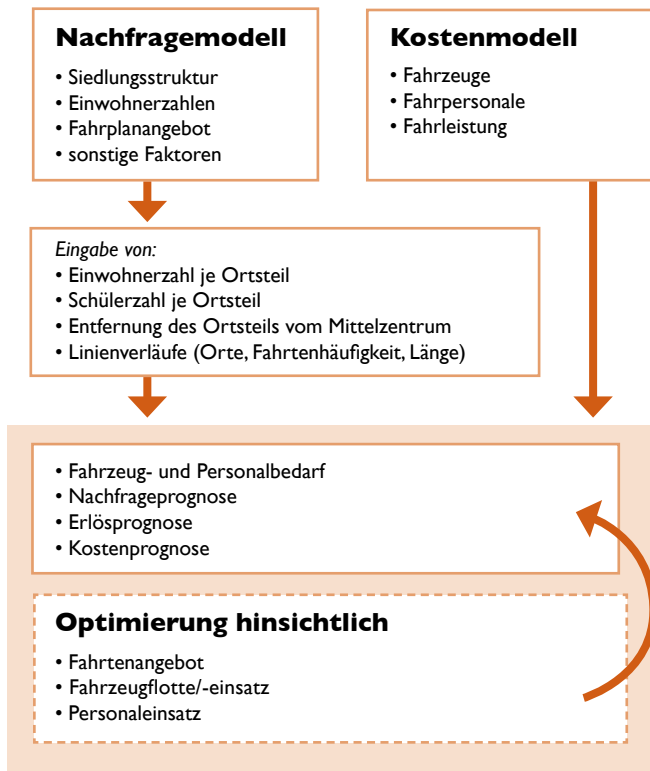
**Nachfragemodell**

• Siedlungsstruktur
• Einwohnerzahlen
• Fahrplanangebot
• sonstige Faktoren

**Kostenmodell**

• Fahrzeuge
• Fahrpersonale
• Fahrleistung

*Eingabe von:*
• Einwohnerzahl je Ortsteil
• Schülerzahl je Ortsteil
• Entfernung des Ortsteils vom Mittelzentrum
• Linienverläufe (Orte, Fahrtenhäufigkeit, Länge)

• Fahrzeug- und Personalbedarf
• Nachfrageprognose
• Erlösprognose
• Kostenprognose

**Optimierung hinsichtlich**

• Fahrtenangebot
• Fahrzeugflotte/-einsatz
• Personaleinsatz